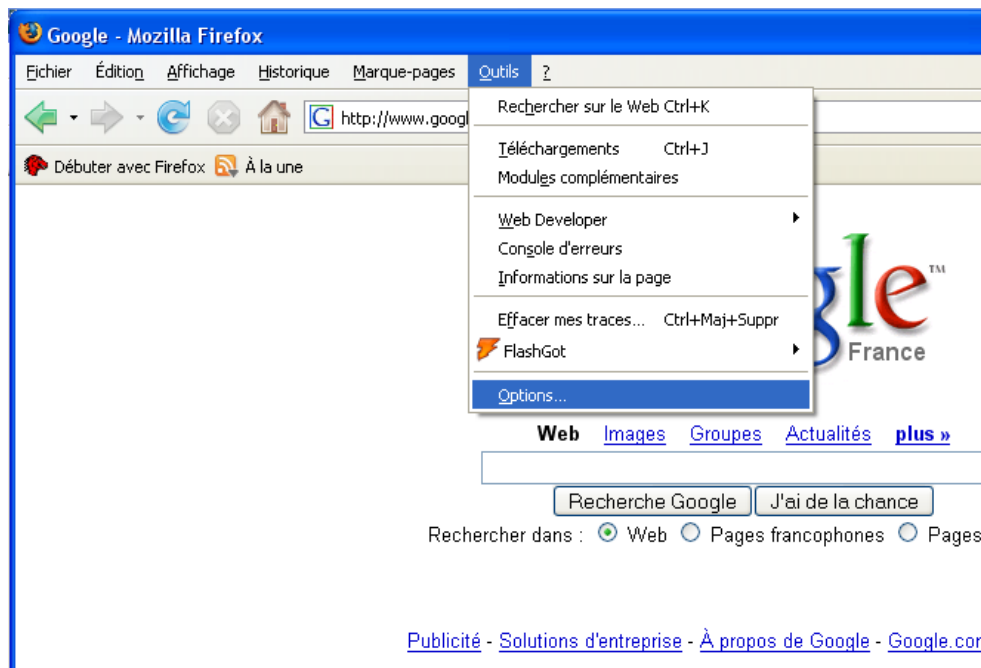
Google - Mozilla Firefox

Fichier Édition Affichage Historique Marque-pages Outils ?

http://www.googl

Débuter avec Firefox À la une

Rechercher sur le Web Ctrl+K
Téléchargements Ctrl+J
Modules complémentaires
Web Developer
Console d'erreurs
Informations sur la page
Effacer mes traces... Ctrl+Maj+Suppr
FlashGot
Options...

gle™
France

Web Images Groupes Actualités plus »

Recherche Google J'ai de la chance

Rechercher dans : Web Pages francophones Pages

Publicité - Solutions d'entreprise - À propos de Google - Google.cor